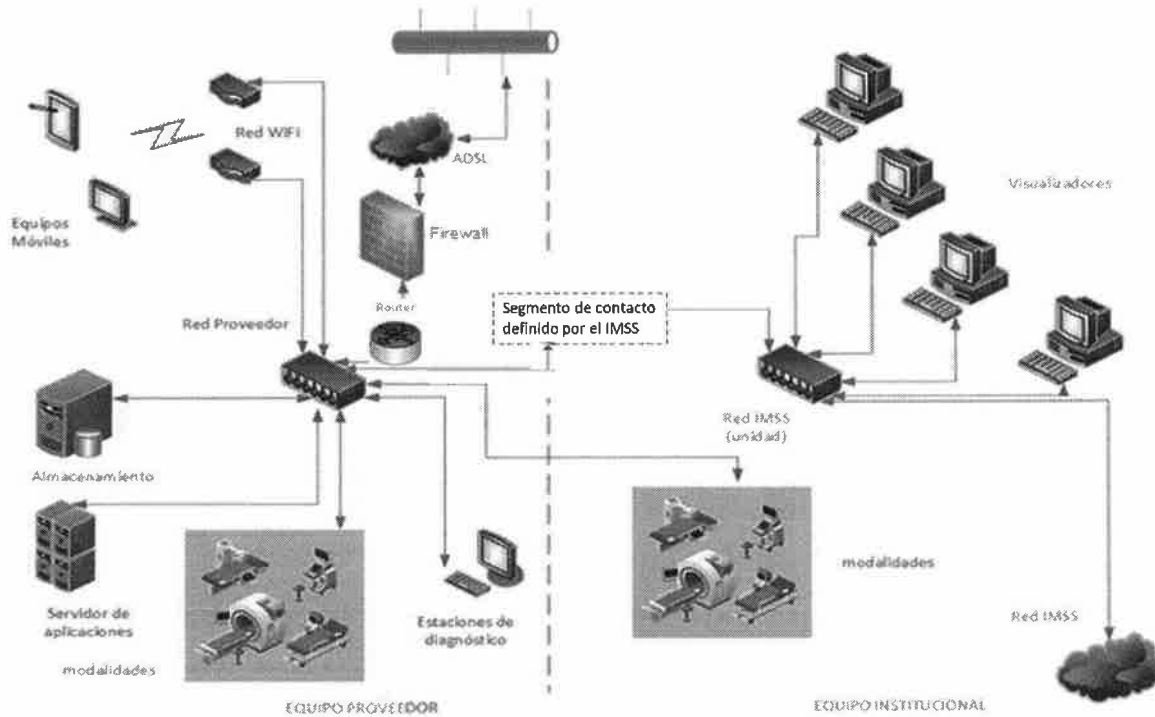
Red WIFI

ADSL

Equipos Móviles

Firewall

Router

Red Proveedor

Segmento de contacto definido por el IMSS

Visualizadores

Red IMSS (unidad)

Almacenamiento

Servidor de aplicaciones

modalidades

Estaciones de diagnóstico

modalidades

Red IMSS

EQUIPO PROVEEDOR

EQUIPO INSTITUCIONAL